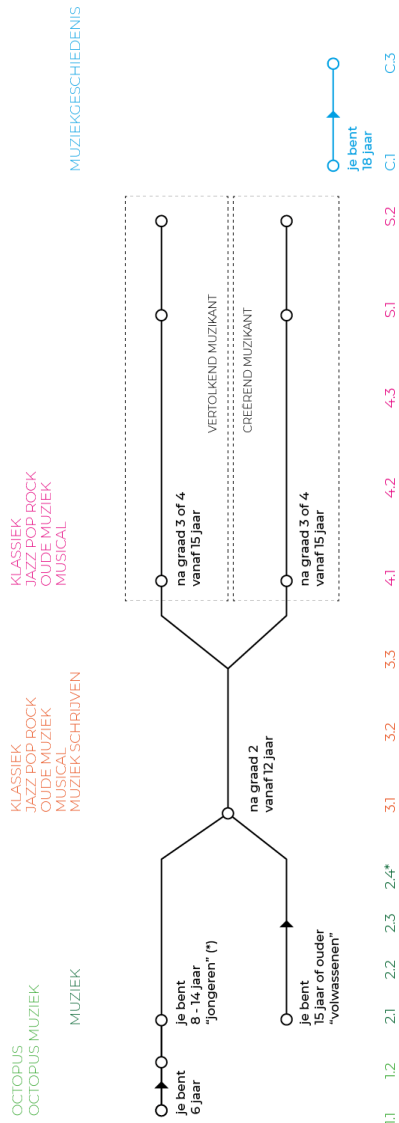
MUZIEKGESCHIEDENIS

je bent 18 jaar

C.1 C.3

KLASSIEK
JAZZ POP ROCK
OUDE MUZIEK
MUSICAL

na graad 3 of 4
vanaf 15 jaar

VERTOLKEND MUZIKANT

CREËREND MUZIKANT

na graad 3 of 4
vanaf 15 jaar

4.1 4.2 4.3 5.1 5.2

KLASSIEK
JAZZ POP ROCK
OUDE MUZIEK
MUSICAL
MUZIEK SCHRIJVEN

na graad 2
vanaf 12 jaar

3.1 3.2 3.3

OCTOPUS
OCTOPUS MUZIEK

MUZIEK

je bent
6 jaar

je bent
8 - 14 jaar
"jongeren" (*)

je bent
15 jaar of ouder
"volwassenen"

1.1 1.2 2.1 2.2 2.3 2.4*